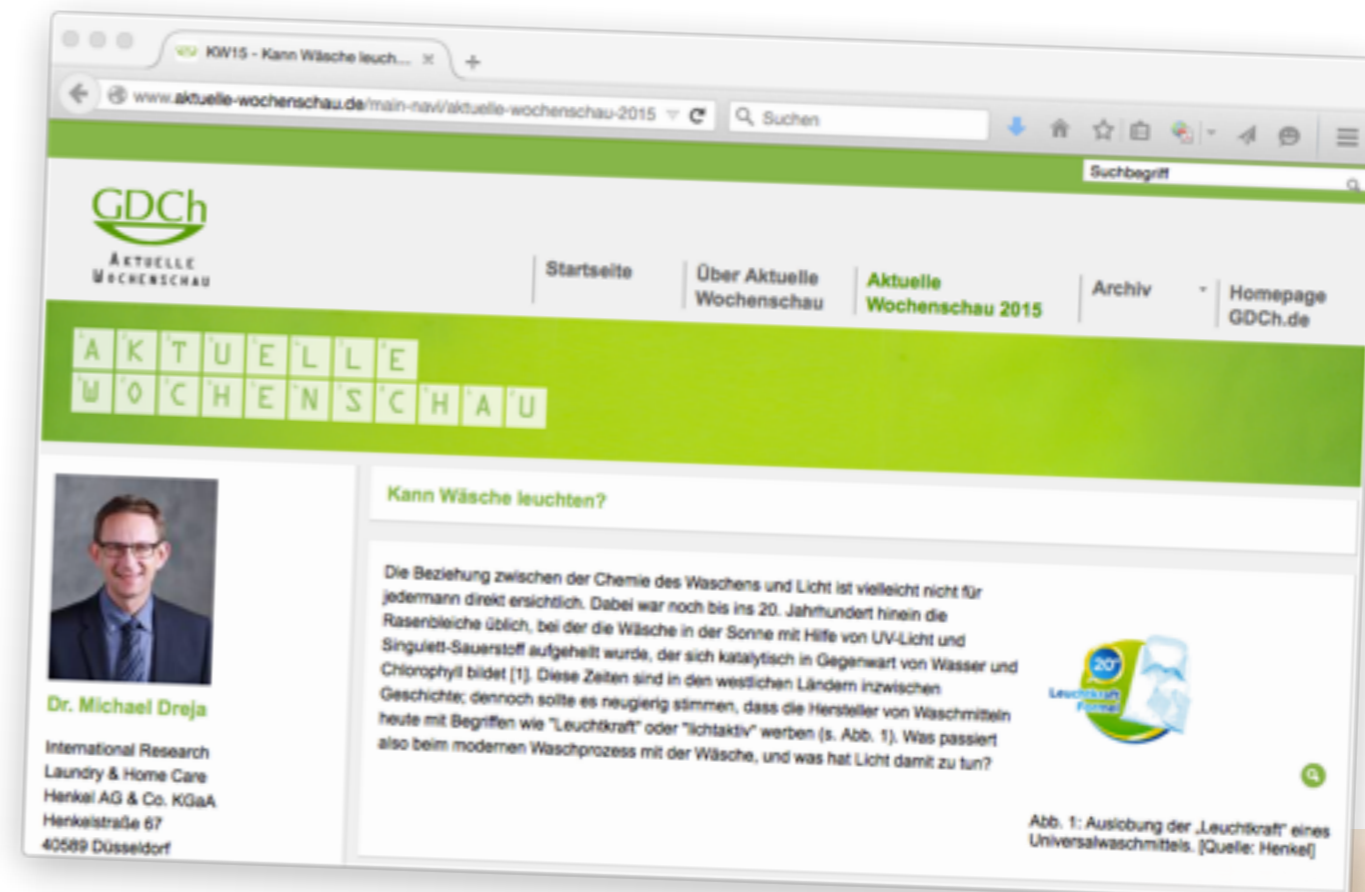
KW15 - Kann Wäsche leuch... ×

www.aktuelle-wochenschau.de/main-navi/aktuelle-wochenschau-2015

Suchen

Suchbegriff

GDCh
Aktuelle
Wochenschau

Startseite
Über Aktuelle Wochenschau
Aktuelle Wochenschau 2015
Archiv
Homepage GDCh.de

AKTUELLE
WOCHENSCHAU

Dr. Michael Dreja

International Research
Laundry & Home Care
Henkel AG & Co. KGaA
Henkelstraße 67
40589 Düsseldorf

Kann Wäsche leuchten?

Die Beziehung zwischen der Chemie des Waschens und Licht ist vielleicht nicht für jedermann direkt ersichtlich. Dabei war noch bis ins 20. Jahrhundert hinein die Rasenbleiche üblich, bei der die Wäsche in der Sonne mit Hilfe von UV-Licht und Singulett-Sauerstoff aufgehellt wurde, der sich katalytisch in Gegenwart von Wasser und Chlorophyll bildet [1]. Diese Zeiten sind in den westlichen Ländern inzwischen Geschichte; dennoch sollte es neugierig stimmen, dass die Hersteller von Waschmitteln heute mit Begriffen wie "Leuchtkraft" oder "lichtaktiv" werben (s. Abb. 1). Was passiert also beim modernen Waschprozess mit der Wäsche, und was hat Licht damit zu tun?

20x
Leuchtkraft Formel

Abb. 1: Auslobung der „Leuchtkraft" eines Universalwaschmittels. [Quelle: Henkel]